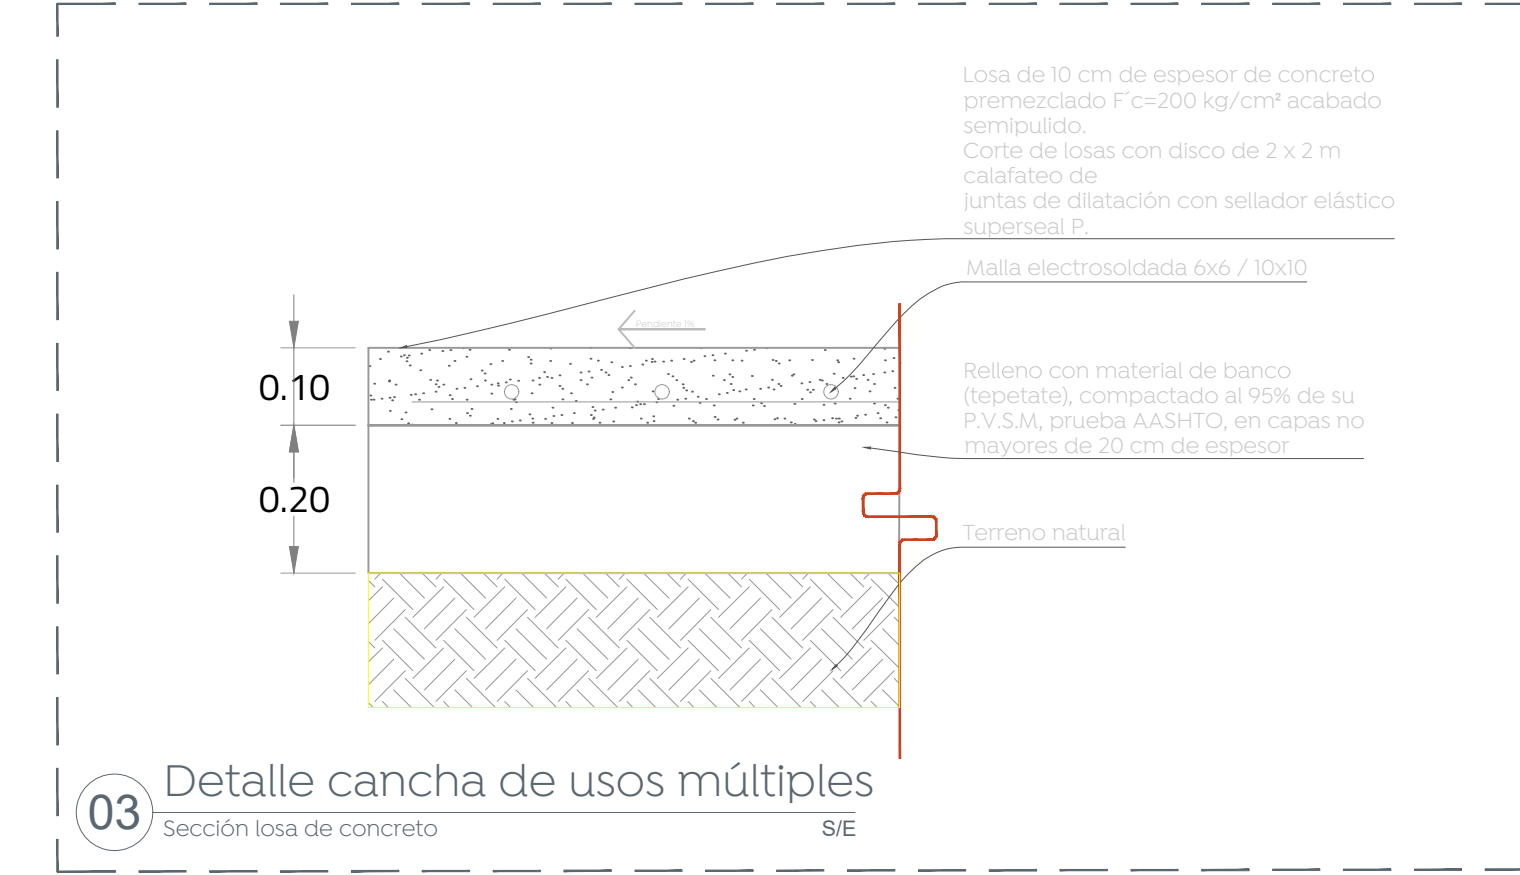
Losa de 10 cm de espesor de concreto premezclado F´c=200 kg/cm² acabado semipulido.
Corte de losas con disco de 2 x 2 m calafateo de juntas de dilatación con sellador elástico superseal P.

Malla electrosoldada 6x6 / 10x10

Pendiente 1%

0.10

0.20

Relleno con material de banco (tepetate), compactado al 95% de su P.V.S.M, prueba AASHTO, en capas no mayores de 20 cm de espesor

Terreno natural

03 Detalle cancha de usos múltiples
Sección losa de concreto S/E